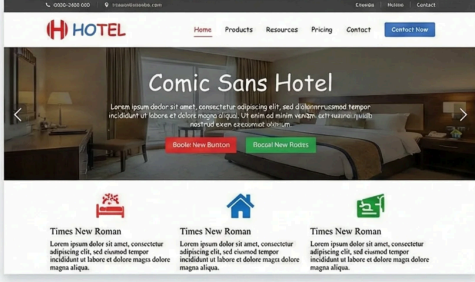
0000-2400 000 | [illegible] | Eneeks | Hotline | Contact

HOTEL

Home | Products | Resources | Pricing | Contact | Contact Now

Comic Sans Hotel

Lorem ipsum dolor sit amet, consectetur adipiscing elit, sed d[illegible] tempor incididunt ut labore et dolore magna aliqua. Ut enim ad minim veniam, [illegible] nostrud exen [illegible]

Booki New Button | Bocual New Rodes

Times New Roman
Lorem ipsum dolor sit amet, consectetur adipiscing elit, sed eiusmod tempor incididunt ut labore et dolore magns dolore magna aliqua.

Times New Roman
Lorem ipsum dolor sit amet, consectetur adipiscing elit, sed eiusmed tempor incididunt ut labore et dolore magns dolore magna aliqua.

Times New Roman
Lorem ipsum dolor sit amet, consectetur adipiscing elit, sed eiusmod tempor incididunt ut labore et dolore magns dolore magna aliqua.